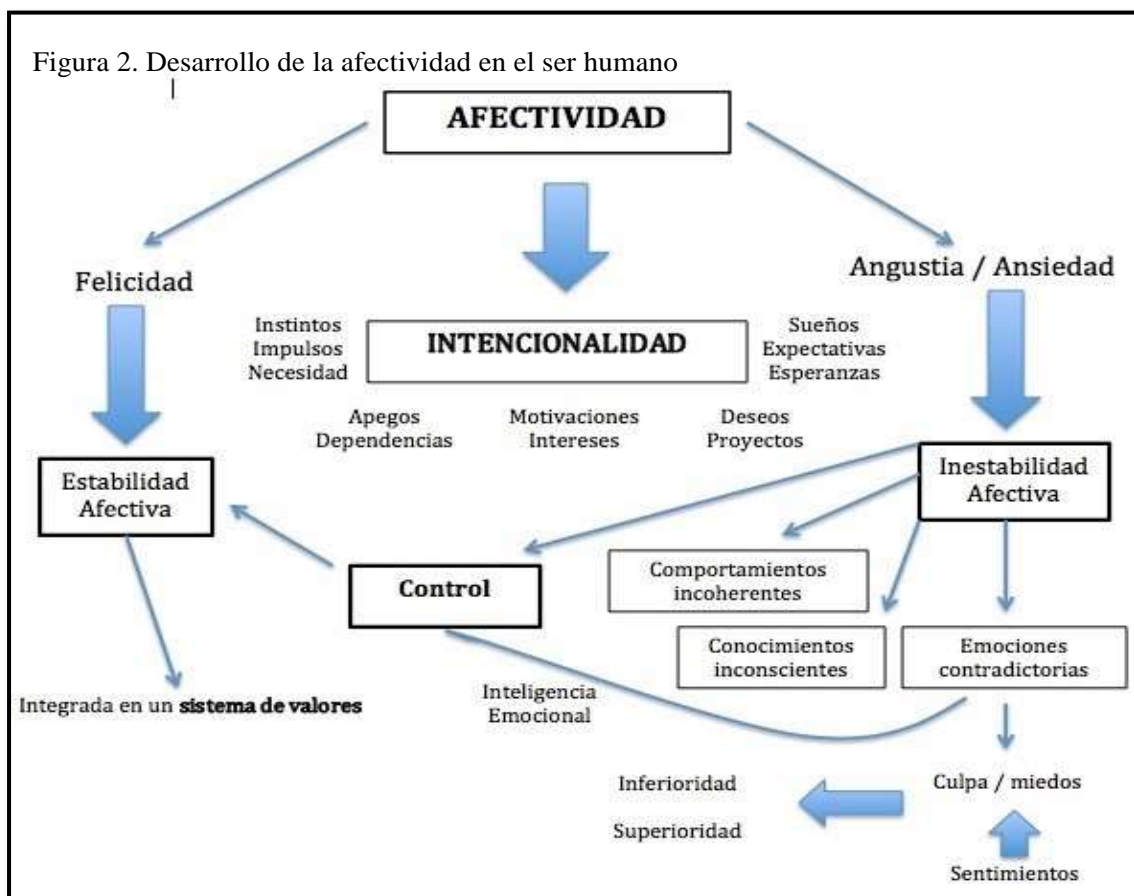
Figura 2. Desarrollo de la afectividad en el ser humano

AFECTIVIDAD

Felicidad

Angustia / Ansiedad

Instintos
Impulsos
Necesidad

INTENCIONALIDAD

Sueños
Expectativas
Esperanzas

Apegos
Dependencias

Motivaciones
Intereses

Deseos
Proyectos

Estabilidad Afectiva

Inestabilidad Afectiva

Control

Comportamientos incoherentes

Conocimientos inconscientes

Emociones contradictorias

Integrada en un sistema de valores

Inteligencia Emocional

Inferioridad

Superioridad

Culpa / miedos

Sentimientos